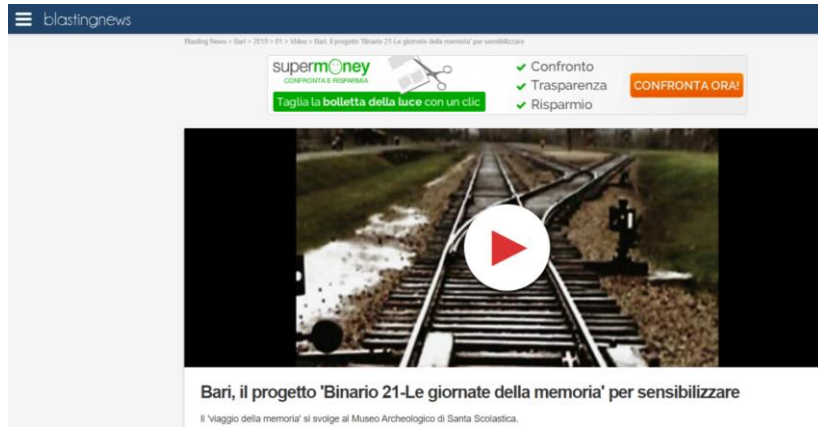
blastingnews

Blasting News > Bari > 2019 > 01 > Video > Bari, il progetto 'Binario 21-Le giornate della memoria' per sensibilizzare

supermoney
CONFRONTA E RISPARMIA
Taglia la bolletta della luce con un clic

Confronto
Trasparenza
Risparmio

CONFRONTA ORA!

Bari, il progetto 'Binario 21-Le giornate della memoria' per sensibilizzare

Il 'viaggio della memoria' si svolge al Museo Archeologico di Santa Scolastica.